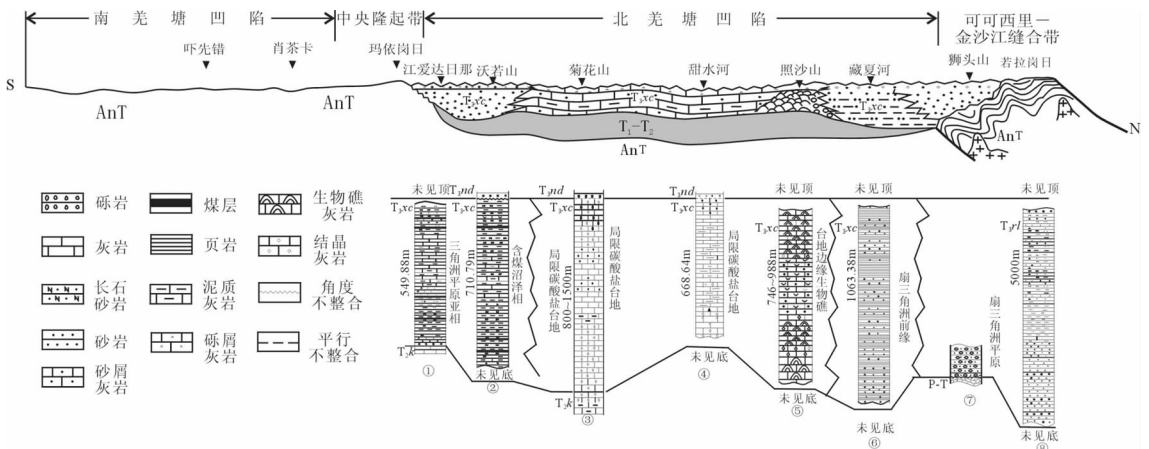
南 羌 塘 凹 陷　中央隆起带　北 羌 塘 凹 陷　可可西里－金沙江缝合带

吓先错　肖茶卡　玛依岗日　江爱达日那　沃若山　菊花山　甜水河　照沙山　藏夏河　狮头山　若拉岗日

S　AnT　AnT　$T_3xc$　$T_3xc$　$T_3xc$　$T_1-T_2$　AnT　AnT　N

砾岩　煤层　生物礁灰岩
灰岩　页岩　结晶灰岩
长石砂岩　泥质灰岩　角度不整合
砂岩　砾屑灰岩　平行不整合
砂屑灰岩

未见顶　$T_3nd$　$T_3nd$　$T_3nd$　未见顶　未见顶　未见顶

$T_3xc$　$T_3xc$　$T_3xc$　$T_3xc$　$T_3xc$　$T_3xc$　$T_3rl$

549.88m　三角洲平原亚相　$T_3k$　①
710.79m　含煤沼泽相　未见底　②
局限碳酸盐台地　800~1500m　局限碳酸盐台地　$T_3k$　③
668.64m　局限碳酸盐台地　未见底　④
746~988m　台地边缘生物礁　未见底　⑤
1063.38m　扇三角洲前缘　未见底　⑥
P-T　⑦
扇三角洲平原　5000m　未见底　⑧